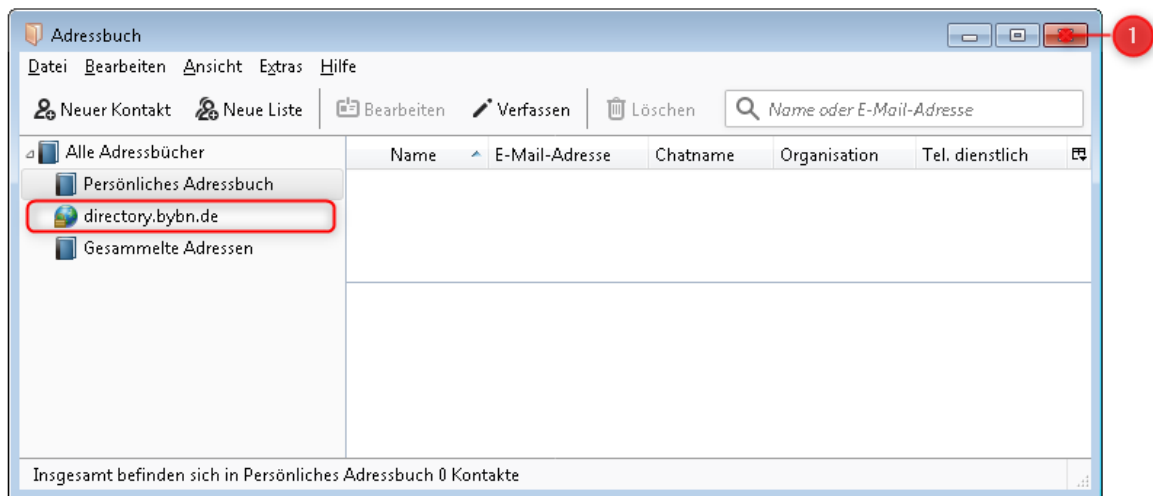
Adressbuch

1

Datei Bearbeiten Ansicht Extras Hilfe

Neuer Kontakt Neue Liste Bearbeiten Verfassen Löschen Name oder E-Mail-Adresse

Alle Adressbücher
Persönliches Adressbuch
directory.bybn.de
Gesammelte Adressen

| Name | E-Mail-Adresse | Chatname | Organisation | Tel. dienstlich |
|---|---|---|---|---|

Insgesamt befinden sich in Persönliches Adressbuch 0 Kontakte